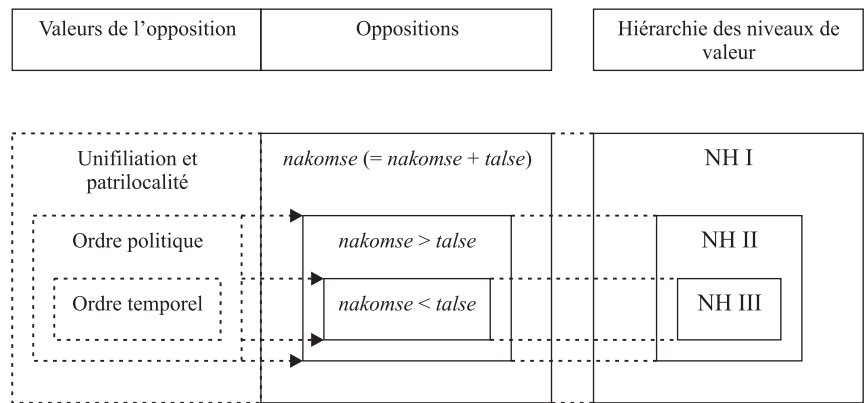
Valeurs de l'opposition

Oppositions

Hiérarchie des niveaux de valeur

Unifiliation et patrilocalité

*nakomse* (= *nakomse* + *talse*)

NH I

Ordre politique

*nakomse* > *talse*

NH II

Ordre temporel

*nakomse* < *talse*

NH III